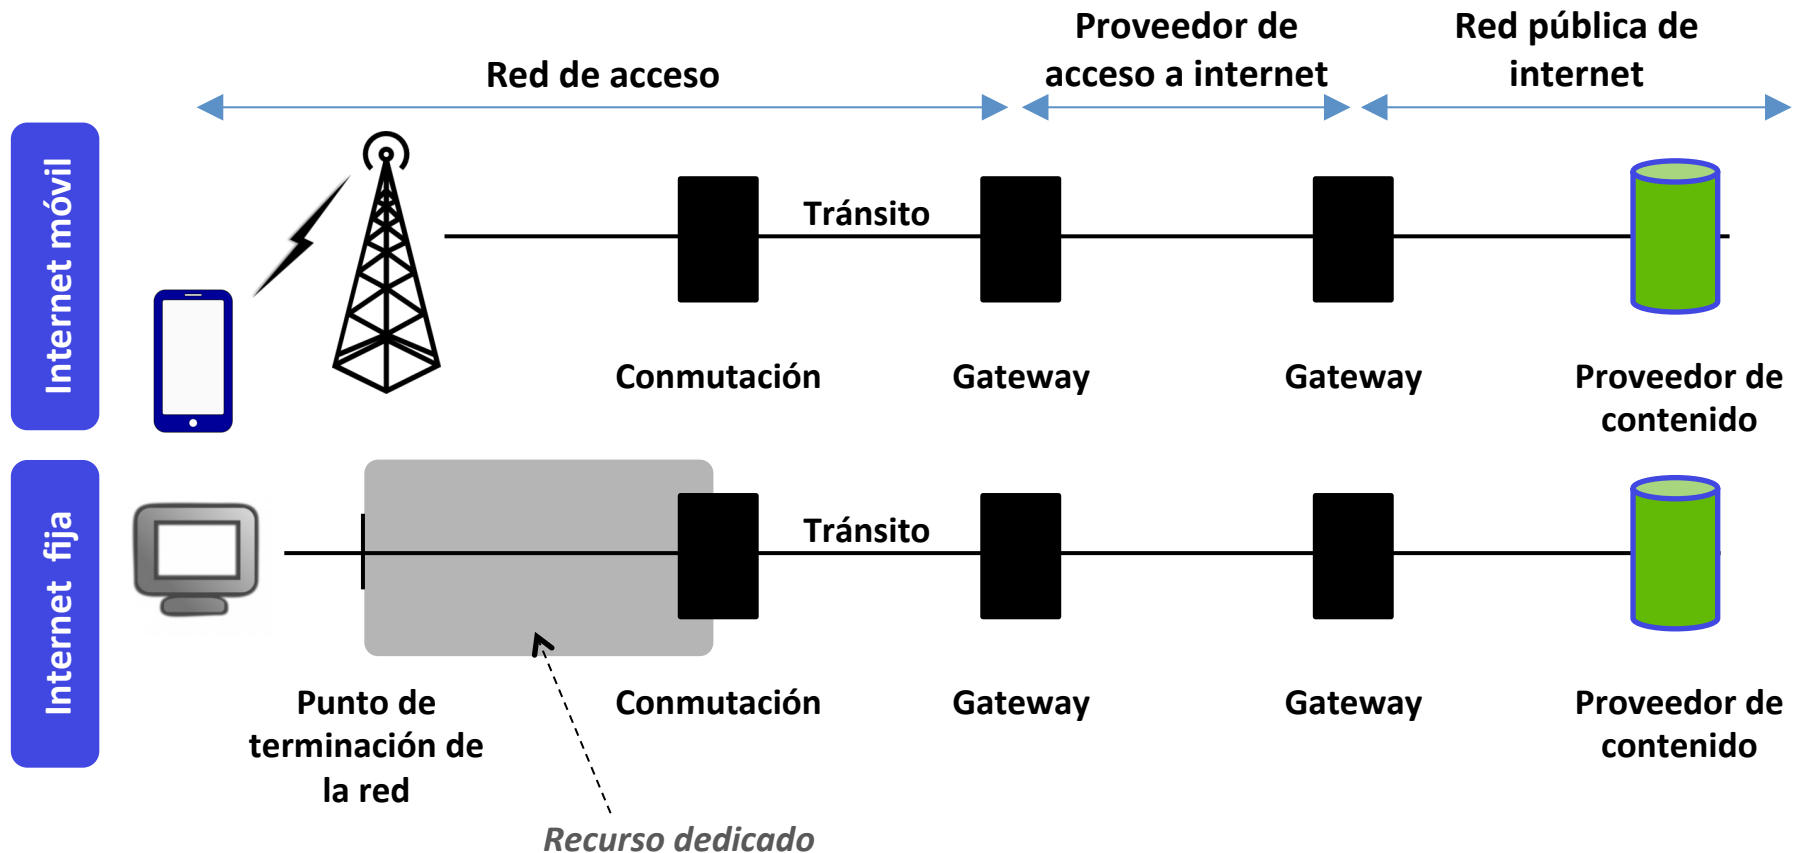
Red de acceso

Proveedor de acceso a internet

Red pública de internet

Internet móvil

Tránsito

Conmutación

Gateway

Gateway

Proveedor de contenido

Internet fija

Tránsito

Punto de terminación de la red

Conmutación

Gateway

Gateway

Proveedor de contenido

Recurso dedicado